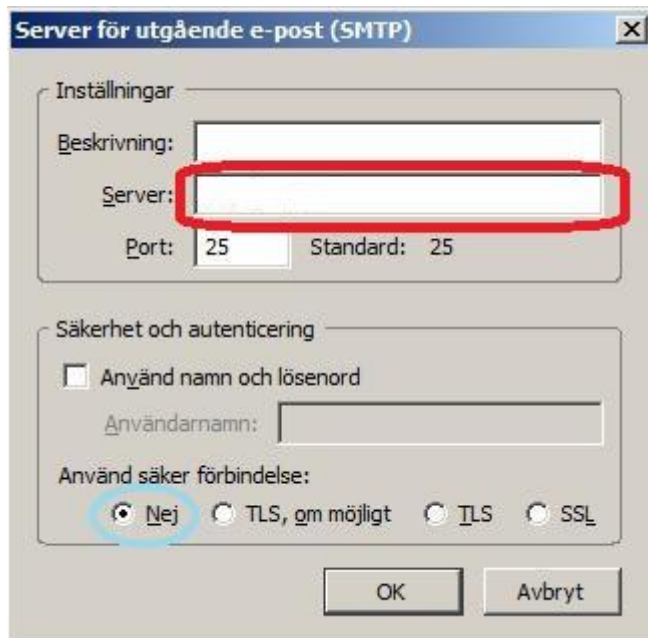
Server för utgående e-post (SMTP)

Inställningar

Beskrivning:

Server:

Port: 25 Standard: 25

Säkerhet och autenticering

Använd namn och lösenord

Användarnamn:

Använd säker förbindelse:

Nej TLS, om möjligt TLS SSL

OK Avbryt